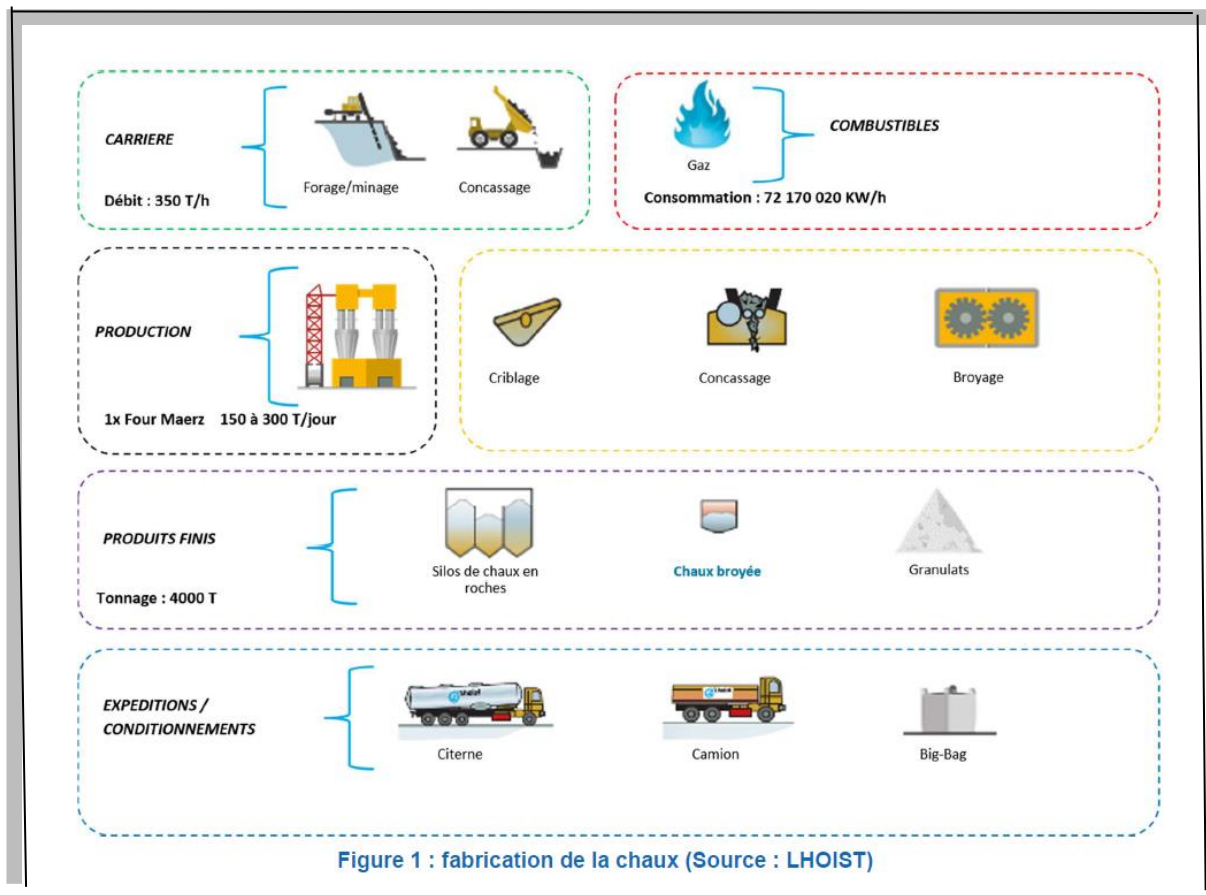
CARRIERE

Débit : 350 T/h

Forage/minage

Concassage

Gaz

COMBUSTIBLES

Consommation : 72 170 020 KW/h

PRODUCTION

1x Four Maerz 150 à 300 T/jour

Criblage

Concassage

Broyage

PRODUITS FINIS

Tonnage : 4000 T

Silos de chaux en roches

Chaux broyée

Granulats

EXPEDITIONS / CONDITIONNEMENTS

Citerne

Camion

Big-Bag

Figure 1 : fabrication de la chaux (Source : LHOIST)